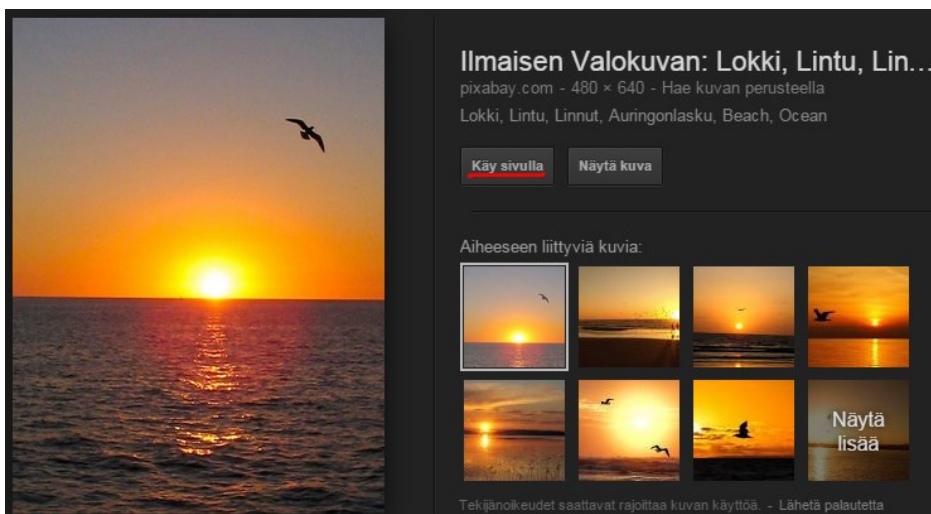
Ilmaisen Valokuvan: Lokki, Lintu, Lin…
pixabay.com - 480 × 640 - Hae kuvan perusteella
Lokki, Lintu, Linnut, Auringonlasku, Beach, Ocean

Käy sivulla
Näytä kuva

Aiheeseen liittyviä kuvia:

Näytä lisää

Tekijänoikeudet saattavat rajoittaa kuvan käyttöä. - Lähetä palautetta